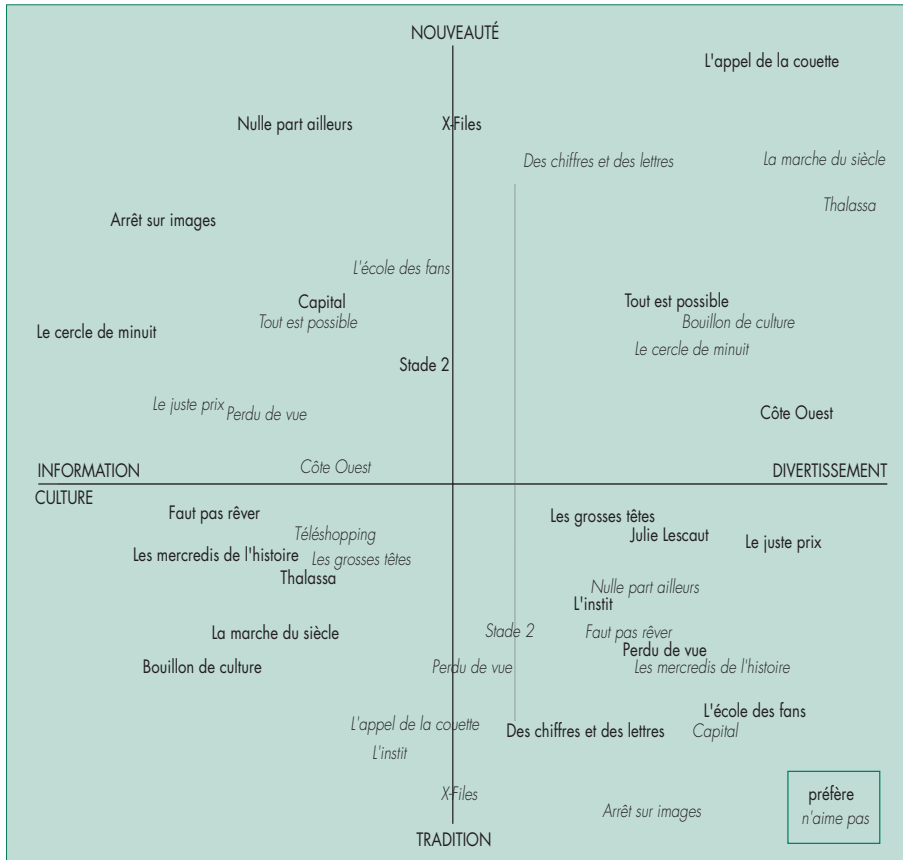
NOUVEAUTÉ

L'appel de la couette

Nulle part ailleurs

X-Files

Des chiffres et des lettres

La marche du siècle

Thalassa

Arrêt sur images

L'école des fans

Capital

Tout est possible

Tout est possible

Bouillon de culture

Le cercle de minuit

Le cercle de minuit

Stade 2

Le juste prix

Perdu de vue

Côte Ouest

INFORMATION

Côte Ouest

DIVERTISSEMENT

CULTURE

Faut pas rêver

Téléshopping

Les grosses têtes

Julie Lescaut

Le juste prix

Les mercredis de l'histoire

Les grosses têtes

Thalassa

Nulle part ailleurs

L'instit

La marche du siècle

Stade 2

Faut pas rêver

Perdu de vue

Bouillon de culture

Perdu de vue

Les mercredis de l'histoire

L'école des fans

L'appel de la couette

Des chiffres et des lettres

Capital

L'instit

X-Files

Arrêt sur images

préfère
n'aime pas

TRADITION